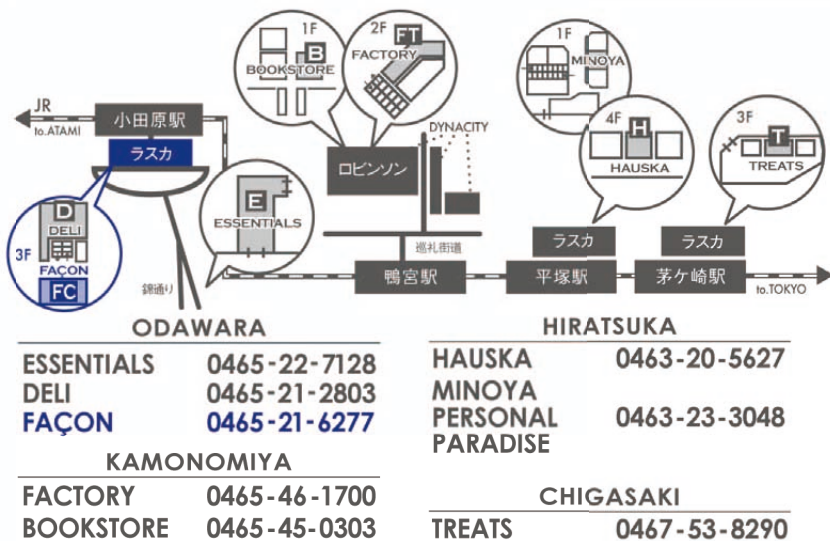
JR
to.ATAMI
小田原駅
ラスカ
3F
D
DELI
FAÇON
FC
錦通り
E
ESSENTIALS
1F
B
BOOKSTORE
2F
FT
FACTORY
ロビンソン
DYNACITY
巡礼街道
鴨宮駅
1F
MINOYA
4F
H
HAUSKA
ラスカ
平塚駅
3F
T
TREATS
ラスカ
茅ケ崎駅
to.TOKYO

ODAWARA

| | |
|---|---|
| ESSENTIALS | 0465-22-7128 |
| DELI | 0465-21-2803 |
| FAÇON | 0465-21-6277 |

KAMONOMIYA

| | |
|---|---|
| FACTORY | 0465-46-1700 |
| BOOKSTORE | 0465-45-0303 |

HIRATSUKA

| | |
|---|---|
| HAUSKA | 0463-20-5627 |
| MINOYA PERSONAL PARADISE | 0463-23-3048 |

CHIGASAKI

| | |
|---|---|
| TREATS | 0467-53-8290 |